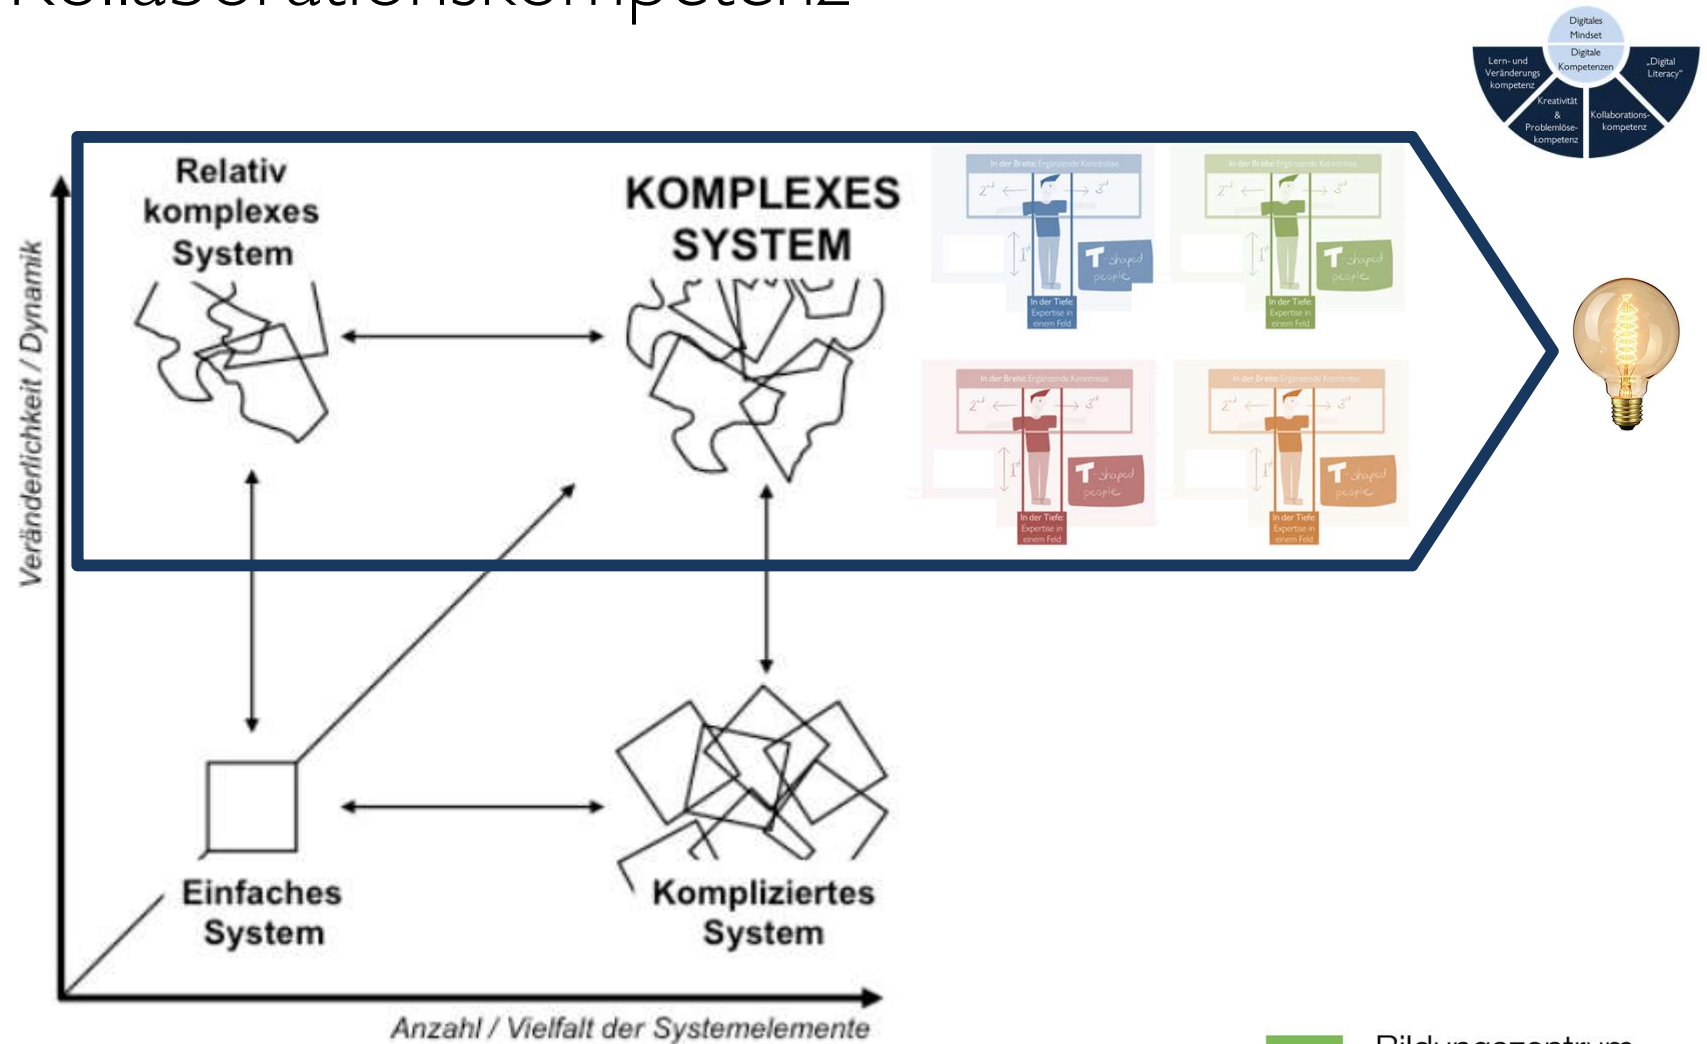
Kollaborationskompetenz

Digitales Mindset
Digitale Kompetenzen
Lern- und Veränderungskompetenz
„Digital Literacy"
Kreativität & Problemlösekompetenz
Kollaborationskompetenz

Relativ komplexes System

KOMPLEXES SYSTEM

In der Breite: Ergänzende Kenntnisse
$2^{et}$
$3^{et}$
$1^{et}$
T-shaped people
In der Tiefe: Expertise in einem Feld

In der Breite: Ergänzende Kenntnisse
$2^{et}$
$3^{et}$
$1^{et}$
T-shaped people
In der Tiefe: Expertise in einem Feld

In der Breite: Ergänzende Kenntnisse
$2^{et}$
$3^{et}$
$1^{et}$
T-shaped people
In der Tiefe: Expertise in einem Feld

In der Breite: Ergänzende Kenntnisse
$2^{et}$
$3^{et}$
$1^{et}$
T-shaped people
In der Tiefe: Expertise in einem Feld

Veränderlichkeit / Dynamik

Einfaches System

Kompliziertes System

Anzahl / Vielfalt der Systemelemente

Bildungszentrum